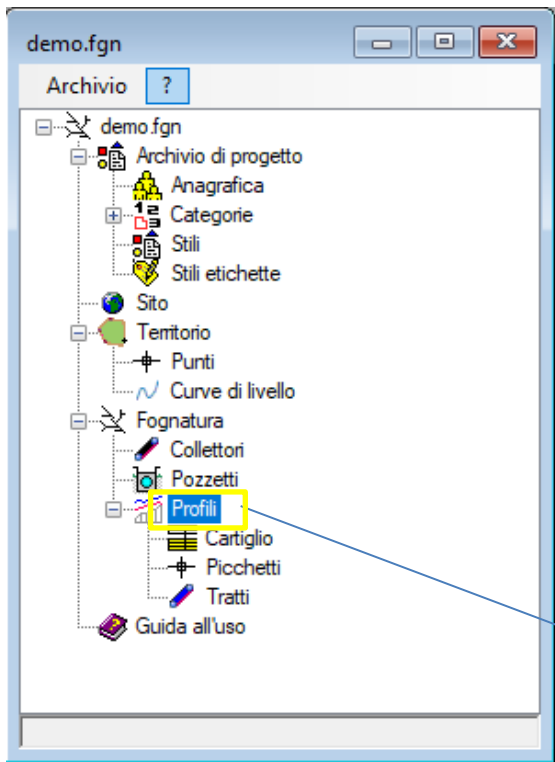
demo.fgn

Archivio ?

demo.fgn
Archivio di progetto
Anagrafica
Categorie
Stili
Stili etichette
Sito
Territorio
Punti
Curve di livello
Fognatura
Collettori
Pozzetti
Profili
Cartiglio
Picchetti
Tratti
Guida all'uso